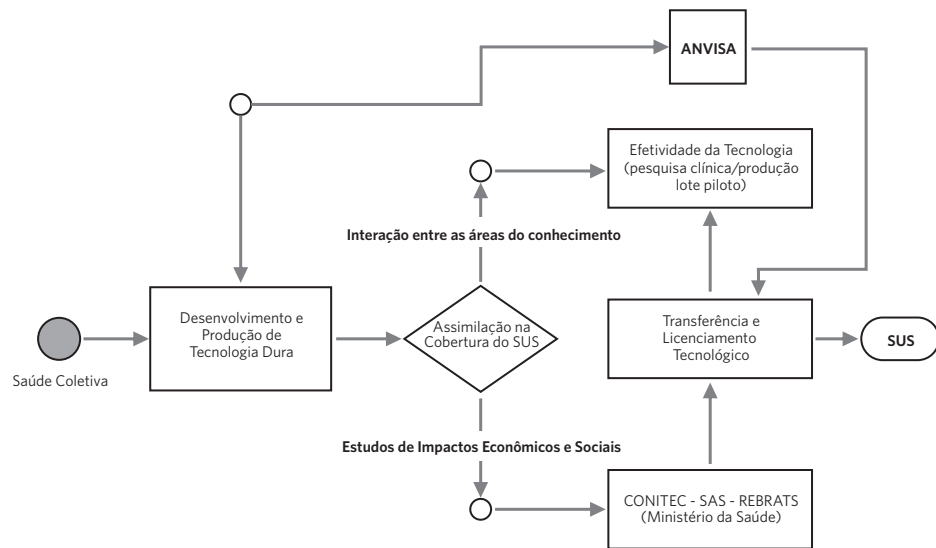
ANVISA

Efetividade da Tecnologia (pesquisa clínica/produção lote piloto)

Interação entre as áreas do conhecimento

Saúde Coletiva

Desenvolvimento e Produção de Tecnologia Dura

Assimilação na Cobertura do SUS

Transferência e Licenciamento Tecnológico

SUS

Estudos de Impactos Econômicos e Sociais

CONITEC - SAS - REBRATS (Ministério da Saúde)